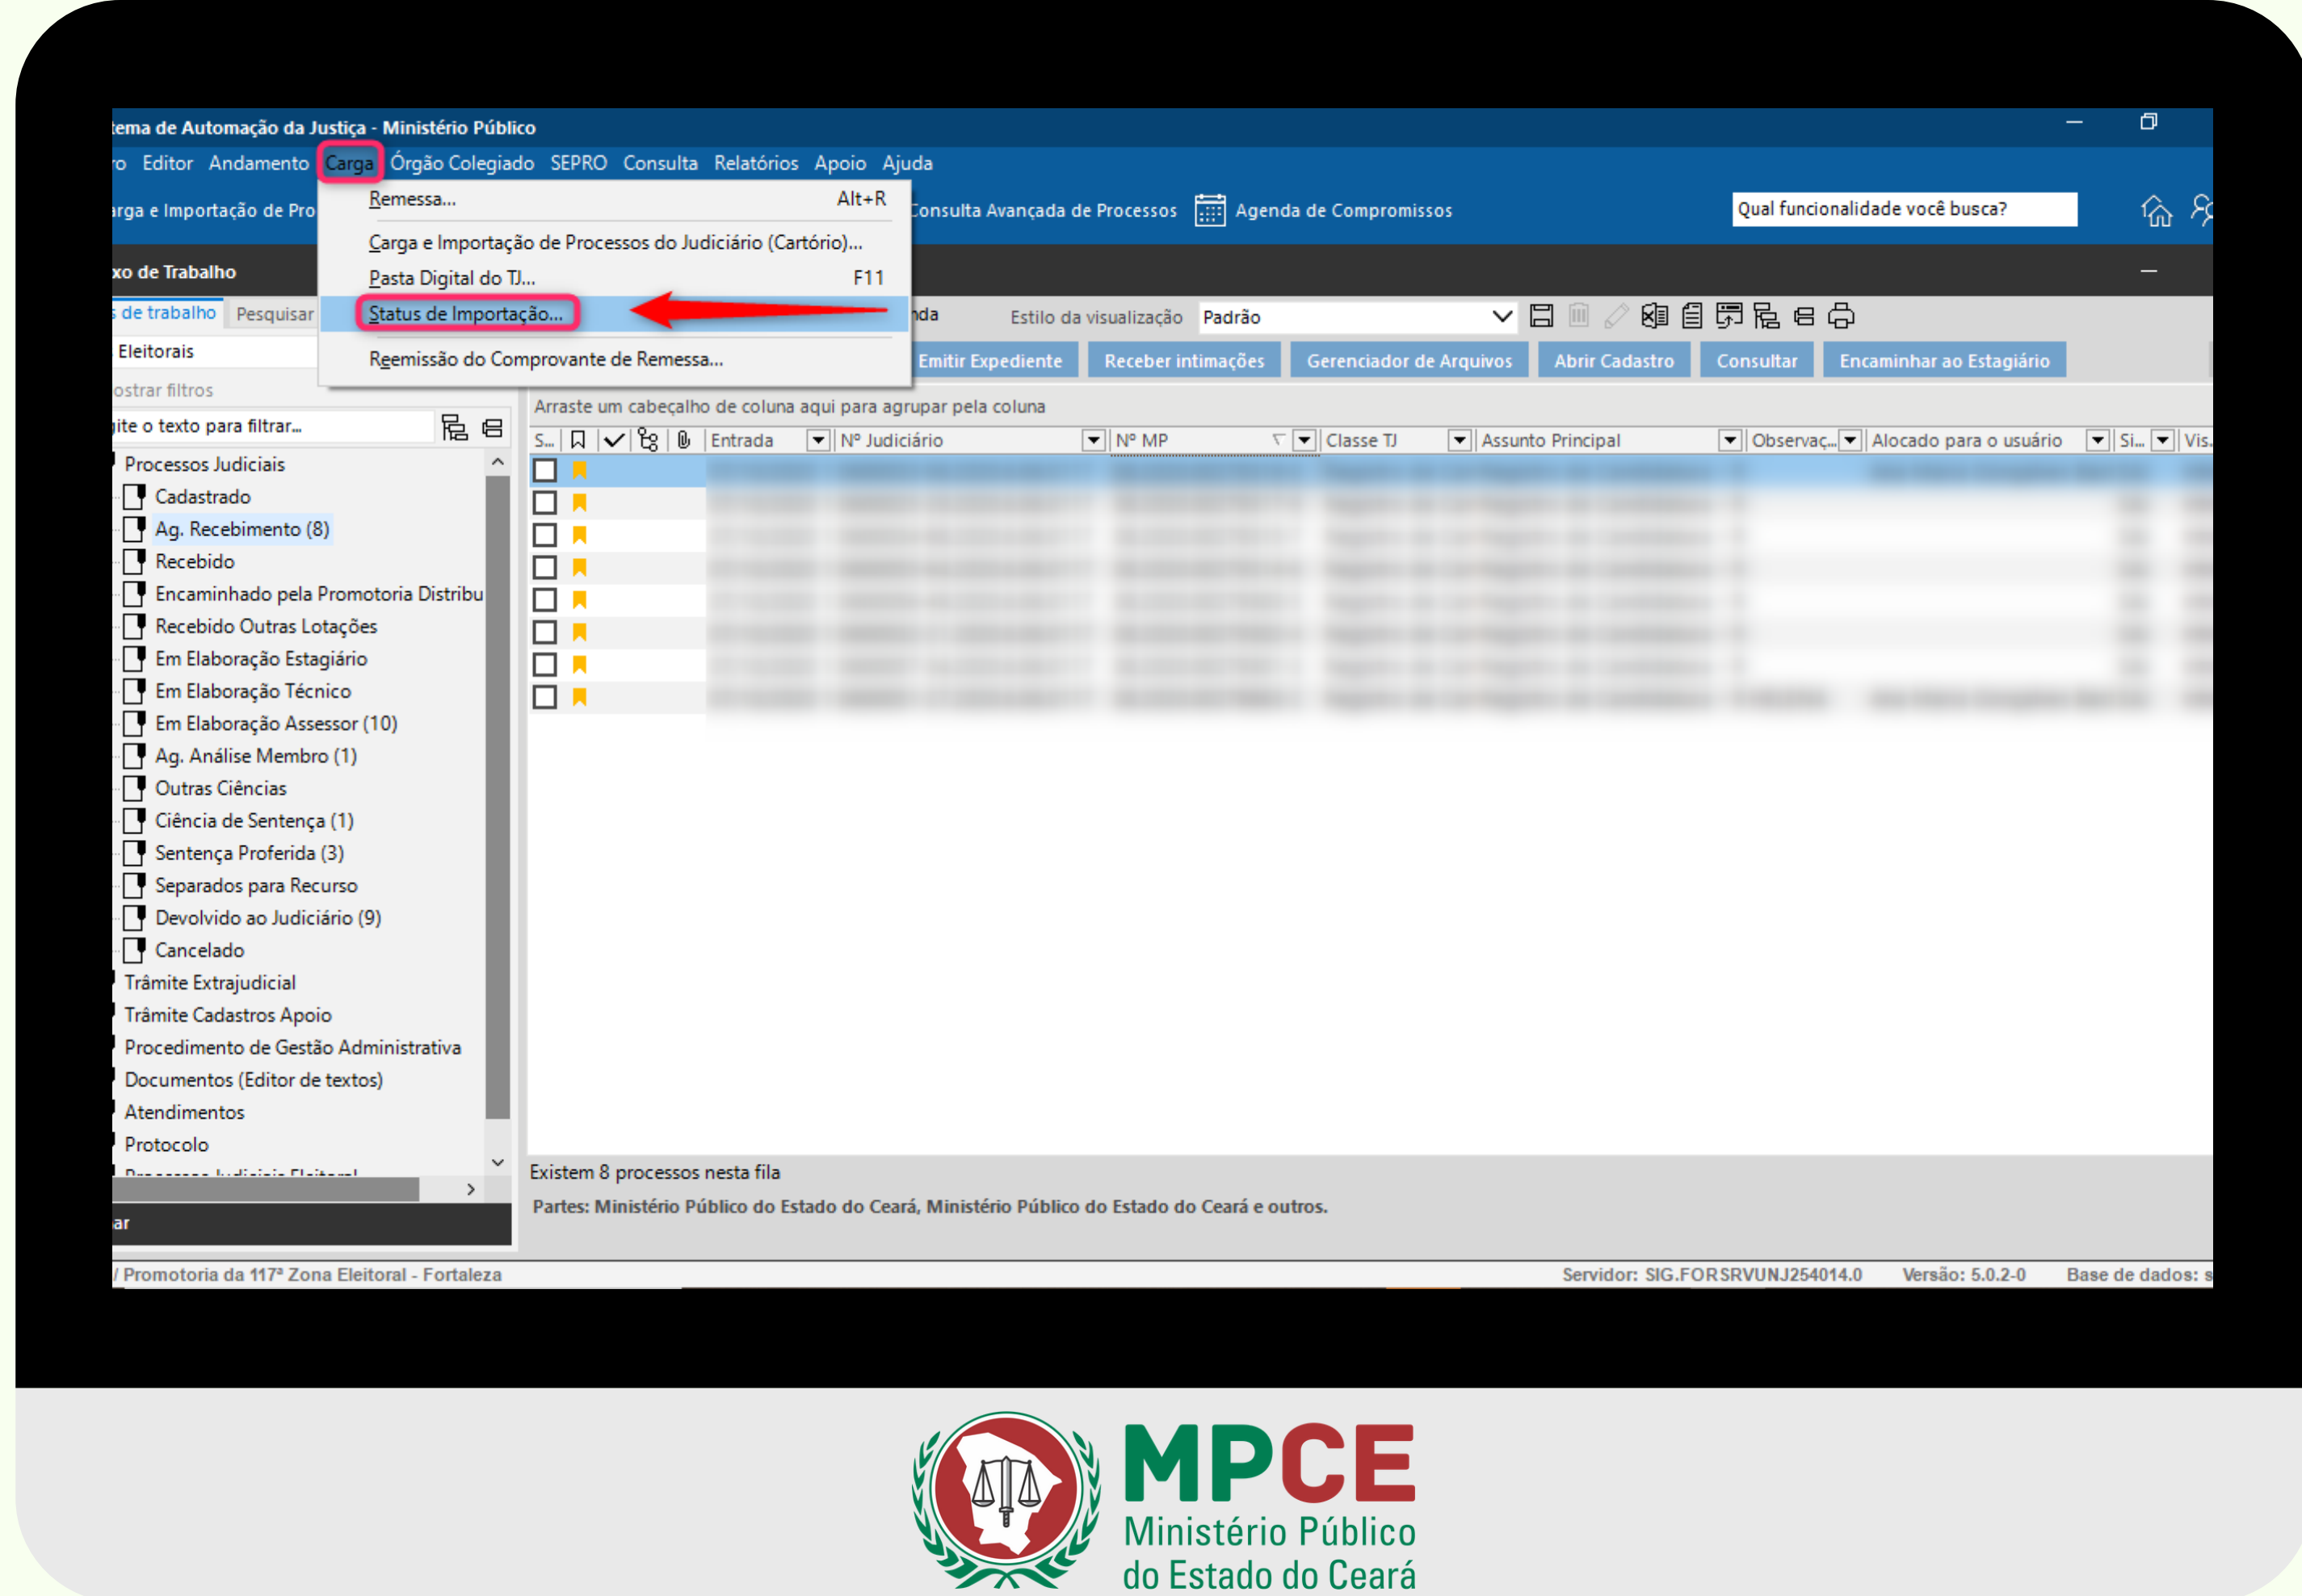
tema de Automação da Justiça - Ministério Público

o Editor Andamento Carga Órgão Colegiado SEPRO Consulta Relatórios Apoio Ajuda

arga e Importação de Pro

Remessa... Alt+R
Carga e Importação de Processos do Judiciário (Cartório)...
Pasta Digital do TJ... F11
Status de Importação...
Reemissão do Comprovante de Remessa...

Consulta Avançada de Processos Agenda de Compromissos Qual funcionalidade você busca?

xo de Trabalho

de trabalho Pesquisar
Eleitorais
ostrar filtros
ite o texto para filtrar...

Processos Judiciais
Cadastrado
Ag. Recebimento (8)
Recebido
Encaminhado pela Promotoria Distribu
Recebido Outras Lotações
Em Elaboração Estagiário
Em Elaboração Técnico
Em Elaboração Assessor (10)
Ag. Análise Membro (1)
Outras Ciências
Ciência de Sentença (1)
Sentença Proferida (3)
Separados para Recurso
Devolvido ao Judiciário (9)
Cancelado
Trâmite Extrajudicial
Trâmite Cadastros Apoio
Procedimento de Gestão Administrativa
Documentos (Editor de textos)
Atendimentos
Protocolo

ar

nda Estilo da visualização Padrão

Emitir Expediente Receber intimações Gerenciador de Arquivos Abrir Cadastro Consultar Encaminhar ao Estagiário

Arraste um cabeçalho de coluna aqui para agrupar pela coluna

| S... | | | | | Entrada | Nº Judiciário | Nº MP | Classe TJ | Assunto Principal | Observaç... | Alocado para o usuário | Si... | Vis... |
|---|---|---|---|---|---|---|---|---|---|---|---|---|---|

Existem 8 processos nesta fila

Partes: Ministério Público do Estado do Ceará, Ministério Público do Estado do Ceará e outros.

/ Promotoria da 117ª Zona Eleitoral - Fortaleza Servidor: SIG.FORSRVUNJ254014.0 Versão: 5.0.2-0 Base de dados: s

MPCE
Ministério Público
do Estado do Ceará